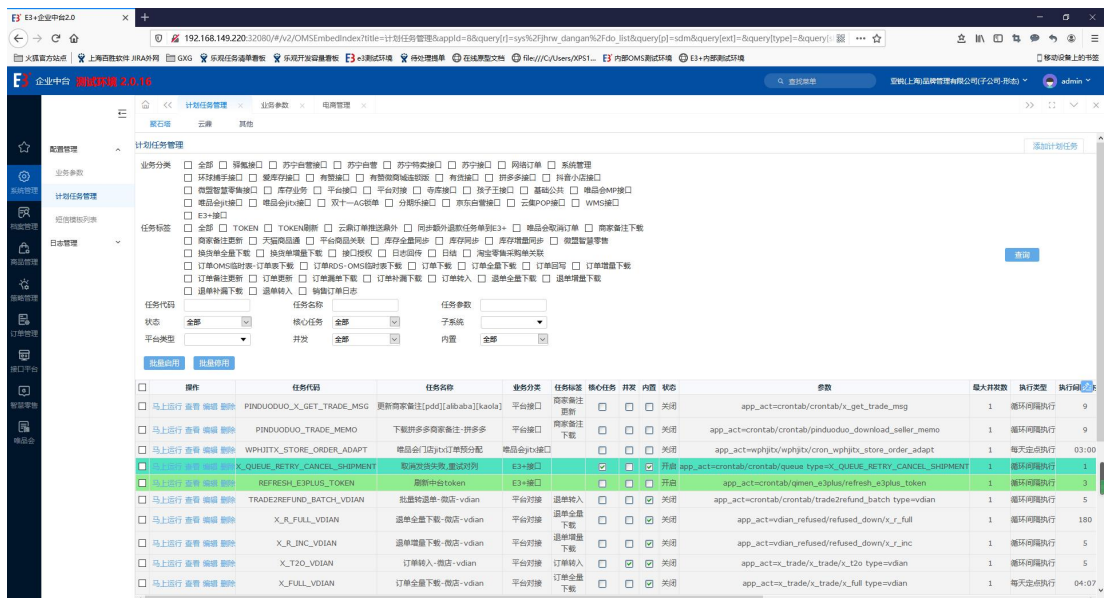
E3+企业中台2.0

192.168.149.220:32080/#/v2/OMSEmbedIndex?title=计划任务管理&appId=8&query[r]=sys%2Fjhrw_dangan%2Fdo_list&query[p]=sdm&query[ext]=&query[type]=&query

火狐官方站点 上海百胜软件 JIRA外网 GXG 乐观任务清单看板 乐观开发容量看板 e3测试环境 待处理提单 在线原型文档 file:///C:/Users/XPS1... 内部OMS测试环境 E3+内部测试环境 移动设备上的书签

企业中台 测试环境 2.0.16 查找菜单 百胜(上海)品牌管理有限公司(子公司-形态) admin

系统管理 档案管理 商品管理 策略管理 订单管理 接口平台 智慧零售 唯品会

配置管理 业务参数 计划任务管理 短信模板列表 日志管理

计划任务管理 业务参数 电商管理

聚石塔 云鼎 其他

计划任务管理 添加计划任务

业务分类 全部 猫氧接口 苏宁自营接口 苏宁自营 苏宁特卖接口 苏宁接口 网络订单 系统管理 环球捕手接口 爱库存接口 有赞接口 有赞微商城连锁版 有货接口 拼多多接口 抖音小店接口 微盟智慧零售接口 库存业务 平台接口 平台对接 寺库接口 孩子王接口 基础公共 唯品会MP接口 唯品会jit接口 唯品会jitx接口 双十一AG铂单 分期乐接口 京东自营接口 云集POP接口 WMS接口 E3+接口

任务标签 全部 TOKEN TOKEN刷新 云鼎订单推送鼎外 同步额外退款任务单到E3+ 唯品会取消订单 商家备注下载 商家备注更新 天猫商品通 平台商品关联 库存全量同步 库存同步 库存增量同步 微盟智慧零售 换货单全量下载 换货单增量下载 接口授权 日志回传 日结 淘宝零售采购单关联 订单OMS临时表-订单表下载 订单RDS-OMS临时表下载 订单下载 订单全量下载 订单回写 订单增量下载 订单状态更新 订单更新 订单源单下载 订单补漏下载 订单转入 退单全量下载 退单增量下载 退单补漏下载 退单转入 销售订单日志

查询

任务代码 任务名称 任务参数
状态 全部 核心任务 全部 子系统
平台类型 并发 全部 内置 全部

批量启用 批量停用

| | 操作 | 任务代码 | 任务名称 | 业务分类 | 任务标签 | 核心任务 | 并发 | 内置 | 状态 | 参数 | 最大并发数 | 执行类型 | 执行间隔 |
|---|---|---|---|---|---|---|---|---|---|---|---|---|---|
| | 马上运行 查看 编辑 删除 | PINDUODUO_X_GET_TRADE_MSG | 更新商家备注[pdd][alibaba][kaola] | 平台接口 | 商家备注更新 | | | | 关闭 | app_act=crontab/crontab/x_get_trade_msg | 1 | 循环间隔执行 | 9 |
| | 马上运行 查看 编辑 删除 | PINDUODUO_TRADE_MEMO | 下载拼多多商家备注-拼多多 | 平台接口 | 商家备注下载 | | | | 关闭 | app_act=crontab/crontab/pinduoduo_download_seller_memo | 1 | 循环间隔执行 | 9 |
| | 马上运行 查看 编辑 删除 | WPHJITX_STORE_ORDER_ADAPT | 唯品会门店jitx订单预分配 | 唯品会jitx接口 | | | | | 关闭 | app_act=wphjitx/wphjitx/cron_wphjitx_store_order_adapt | 1 | 每天定点执行 | 03:00 |
| | 马上运行 查看 编辑 删除 | X_QUEUE_RETRY_CANCEL_SHIPMENT | 取消发货失败,重试对列 | E3+接口 | | ☑ | | ☑ | 开启 | app_act=crontab/crontab/queue type=X_QUEUE_RETRY_CANCEL_SHIPMENT | 1 | 循环间隔执行 | 1 |
| | 马上运行 查看 编辑 删除 | REFRESH_E3PLUS_TOKEN | 刷新中台token | E3+接口 | | | | | 开启 | app_act=crontab/qimen_e3plus/refresh_e3plus_token | 1 | 循环间隔执行 | 3 |
| | 马上运行 查看 编辑 删除 | TRADE2REFUND_BATCH_VDIAN | 批量转退单-微店-vdian | 平台对接 | 退单转入 | | | ☑ | 关闭 | app_act=crontab/crontab/trade2refund type=vdian | 1 | 循环间隔执行 | 5 |
| | 马上运行 查看 编辑 删除 | X_R_FULL_VDIAN | 退单全量下载-微店-vdian | 平台对接 | 退单全量下载 | | | ☑ | 关闭 | app_act=vdian_refused/refused_down/x_r_full | 1 | 循环间隔执行 | 180 |
| | 马上运行 查看 编辑 删除 | X_R_INC_VDIAN | 退单增量下载-微店-vdian | 平台对接 | 退单增量下载 | | | ☑ | 关闭 | app_act=vdian_refused/refused_down/x_r_inc | 1 | 循环间隔执行 | 5 |
| | 马上运行 查看 编辑 删除 | X_T2O_VDIAN | 订单转入-微店-vdian | 平台对接 | 订单转入 | | | ☑ | 关闭 | app_act=x_trade/x_trade/x_t2o type=vdian | 1 | 循环间隔执行 | 5 |
| | 马上运行 查看 编辑 删除 | X_FULL_VDIAN | 订单全量下载-微店-vdian | 平台对接 | 订单全量下载 | | | ☑ | 关闭 | app_act=x_trade/x_trade/x_full type=vdian | 1 | 每天定点执行 | 04:07 |